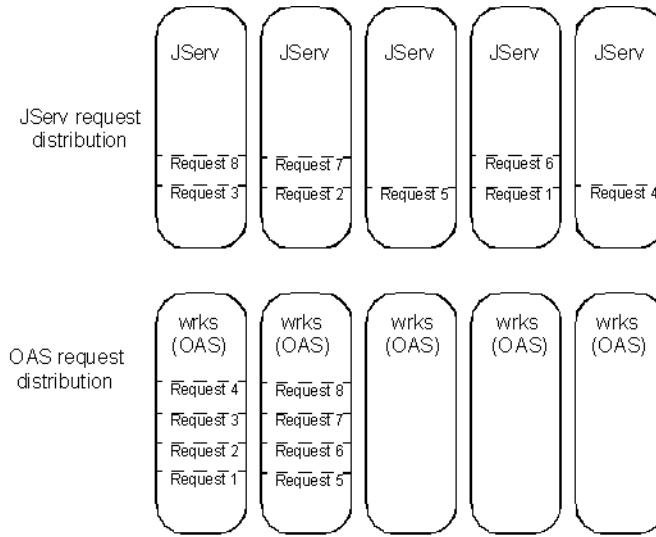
JServ request distribution

JServ
Request 8
Request 3

JServ
Request 7
Request 2

JServ
Request 5

JServ
Request 6
Request 1

JServ
Request 4

OAS request distribution

wrks (OAS)
Request 4
Request 3
Request 2
Request 1

wrks (OAS)
Request 8
Request 7
Request 6
Request 5

wrks (OAS)

wrks (OAS)

wrks (OAS)